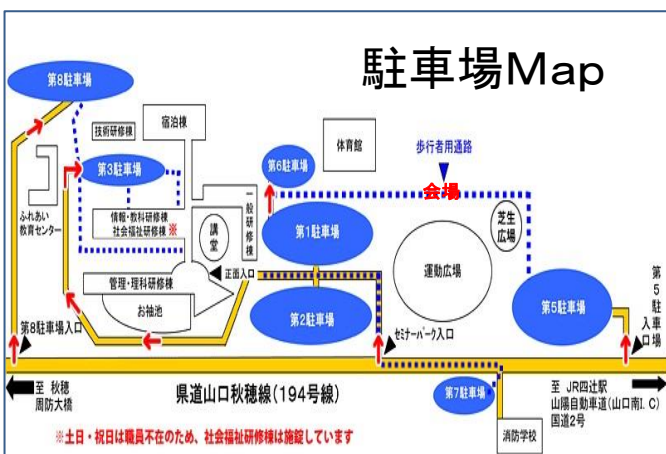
駐車場Map

第8駐車場

技術研修棟

宿泊棟

第3駐車場

体育館

第6駐車場

歩行者用通路

会場

ふれあい教育センター

情報・教科研修棟

社会福祉研修棟 ※

一般研修棟

講堂

第1駐車場

芝生広場

運動広場

正面入口

管理・理科研修棟

お袖池

第2駐車場

第5駐車場

第5駐車場入口

第8駐車場入口

セミナーパーク入口

至 秋穂 周防大橋

県道山口秋穂線（194号線）

第7駐車場

至 JR四辻駅 山陽自動車道（山口南I.C）国道2号

※土日・祝日は職員不在のため、社会福祉研修棟は施錠しています

消防学校